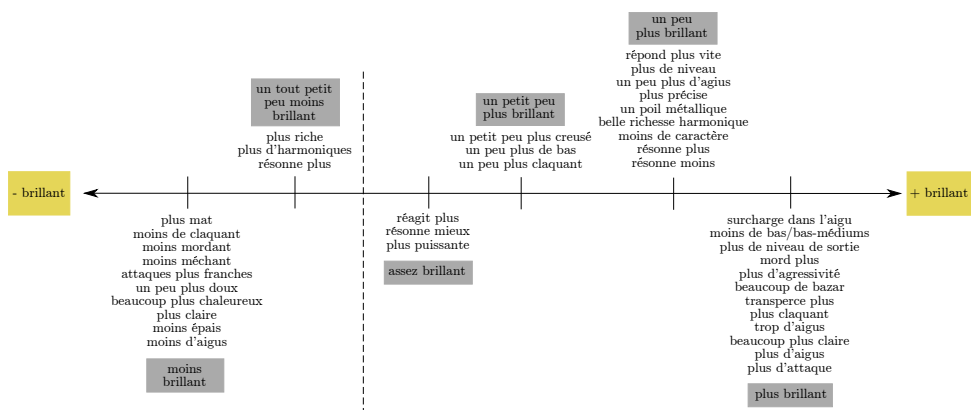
- brillant

+ brillant

un tout petit peu moins brillant

plus riche
plus d'harmoniques
résonne plus

un petit peu plus brillant

un petit peu plus creusé
un peu plus de bas
un peu plus claquant

un peu plus brillant

répond plus vite
plus de niveau
un peu plus d'agius
plus précise
un poil métallique
belle richesse harmonique
moins de caractère
résonne plus
résonne moins

plus mat
moins de claquant
moins mordant
moins méchant
attaques plus franches
un peu plus doux
beaucoup plus chaleureux
plus claire
moins épais
moins d'aigus

moins brillant

réagit plus
résonne mieux
plus puissante

assez brillant

surcharge dans l'aigu
moins de bas/bas-médiums
plus de niveau de sortie
mord plus
plus d'agressivité
beaucoup de bazar
transperce plus
plus claquant
trop d'aigus
beaucoup plus claire
plus d'aigus
plus d'attaque

plus brillant